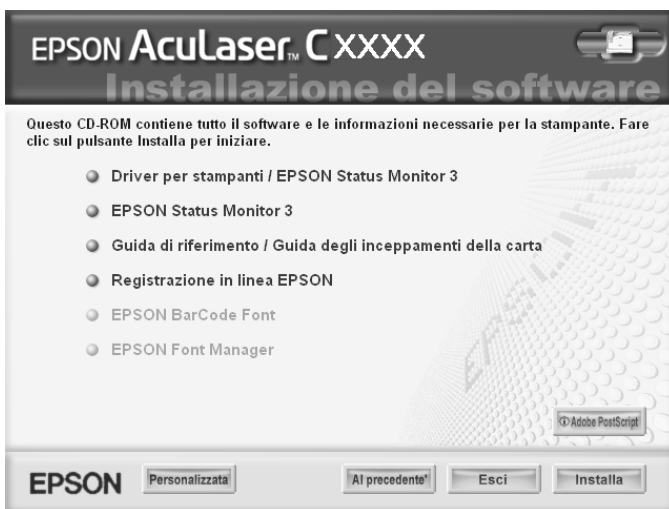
EPSON AcuLaser™ C XXXX

Installazione del software

Questo CD-ROM contiene tutto il software e le informazioni necessarie per la stampante. Fare clic sul pulsante Installa per iniziare.

Driver per stampanti / EPSON Status Monitor 3

EPSON Status Monitor 3

Guida di riferimento / Guida degli inceppamenti della carta

Registrazione in linea EPSON

EPSON BarCode Font

EPSON Font Manager

Adobe PostScript

EPSON

Personalizzata

Al precedente

Esci

Installa